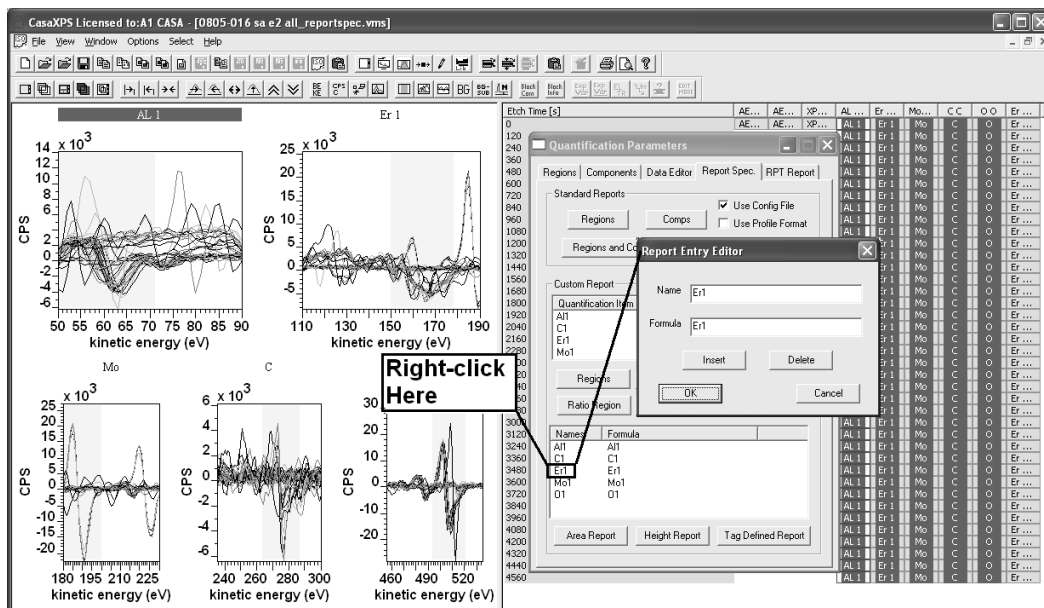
CasaXPS Licensed to:A1 CASA - [0805-016 sa e2 all_reportspec.vms]

File View Window Options Select Help

AL 1

Er 1

$14 \times 10^3$
12
10
8
6
4
2
0
-2
-4
-6
CPS
50 55 60 65 70 75 80 85 90
kinetic energy (eV)

$25 \times 10^3$
20
15
10
5
0
-5
CPS
110 130 150 170 190
kinetic energy (eV)

Mo

C

$25 \times 10^3$
20
15
10
5
0
-5
-10
-15
-20
CPS
180 195 210 225
kinetic energy (eV)

$6 \times 10^3$
4
2
0
-2
-4
-6
CPS
240 260 280 300
kinetic energy (eV)

30
20
10
0
-10
-20
CPS
460 490 520
kinetic energy (eV)

Right-click Here

| Etch Time [s] | AE... | AE... | XP... | AL ... | Er ... | Mo... | C C | O O | Er ... |
|---|---|---|---|---|---|---|---|---|---|
| | AE... | AE... | XP... | AL 1 | Er 1 | Mo | C | O | Er ... |
| 0 | | | | AL 1 | Er 1 | Mo | C | O | Er ... |
| 120 | | | | AL 1 | Er 1 | Mo | C | O | Er ... |
| 240 | | | | AL 1 | Er 1 | Mo | C | O | Er ... |
| 360 | | | | AL 1 | Er 1 | Mo | C | O | Er ... |
| 480 | | | | AL 1 | Er 1 | Mo | C | O | Er ... |
| 600 | | | | AL 1 | Er 1 | Mo | C | O | Er ... |
| 720 | | | | AL 1 | Er 1 | Mo | C | O | Er ... |
| 840 | | | | AL 1 | Er 1 | Mo | C | O | Er ... |
| 960 | | | | AL 1 | Er 1 | Mo | C | O | Er ... |
| 1080 | | | | AL 1 | Er 1 | Mo | C | O | Er ... |
| 1200 | | | | AL 1 | Er 1 | Mo | C | O | Er ... |
| 1320 | | | | AL 1 | Er 1 | Mo | C | O | Er ... |
| 1440 | | | | AL 1 | Er 1 | Mo | C | O | Er ... |
| 1560 | | | | AL 1 | Er 1 | Mo | C | O | Er ... |
| 1680 | | | | AL 1 | Er 1 | Mo | C | O | Er ... |
| 1800 | | | | AL 1 | Er 1 | Mo | C | O | Er ... |
| 1920 | | | | AL 1 | Er 1 | Mo | C | O | Er ... |
| 2040 | | | | AL 1 | Er 1 | Mo | C | O | Er ... |
| 2160 | | | | AL 1 | Er 1 | Mo | C | O | Er ... |
| 2280 | | | | AL 1 | Er 1 | Mo | C | O | Er ... |
| 3000 | | | | AL 1 | Er 1 | Mo | C | O | Er ... |
| 3120 | | | | AL 1 | Er 1 | Mo | C | O | Er ... |
| 3240 | | | | AL 1 | Er 1 | Mo | C | O | Er ... |
| 3360 | | | | AL 1 | Er 1 | Mo | C | O | Er ... |
| 3480 | | | | AL 1 | Er 1 | Mo | C | O | Er ... |
| 3600 | | | | AL 1 | Er 1 | Mo | C | O | Er ... |
| 3720 | | | | AL 1 | Er 1 | Mo | C | O | Er ... |
| 3840 | | | | AL 1 | Er 1 | Mo | C | O | Er ... |
| 3960 | | | | AL 1 | Er 1 | Mo | C | O | Er ... |
| 4080 | | | | AL 1 | Er 1 | Mo | C | O | Er ... |
| 4200 | | | | AL 1 | Er 1 | Mo | C | O | Er ... |
| 4320 | | | | AL 1 | Er 1 | Mo | C | O | Er ... |
| 4440 | | | | AL 1 | Er 1 | Mo | C | O | Er ... |
| 4560 | | | | AL 1 | Er 1 | Mo | C | O | Er ... |

Quantification Parameters

Regions | Components | Data Editor | Report Spec. | RPT Report

Standard Reports
Regions
Comps
Use Config File
Use Profile Format
Regions and Co

Custom Report
Quantification Item
Al1
C1
Er1
Mo1

Regions
Ratio Region

| Names | Formula |
|---|---|
| Al1 | Al1 |
| C1 | C1 |
| Er1 | Er1 |
| Mo1 | Mo1 |
| O1 | O1 |

Area Report
Height Report
Tag Defined Report

Report Entry Editor

Name Er1

Formula Er1

Insert
Delete

OK
Cancel